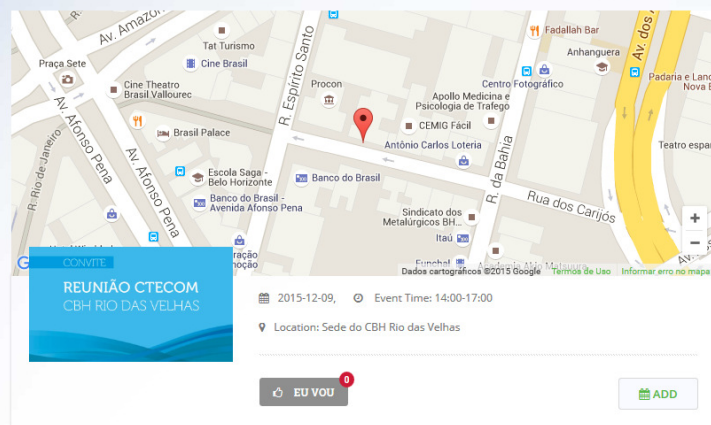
Av. Amazonas
Tat Turismo
Praça Sete
Cine Brasil
Cine Theatro Brasil Vallourec
Procon
Fadallah Bar
Anhanguera
Centro Fotográfico
Apollo Medicina e Psicologia de Trafego
CEMIG Fácil
Antônio Carlos Loteria
Padaria e Lanc Nova B
Teatro espa
Av. dos
R. Espírito Santo
Brasil Palace
Av. Afonso Pena
Av. Afonso Pena
Escola Saga - Belo Horizonte
Banco do Brasil - Avenida Afonso Pena
Banco do Brasil
R. da Bahia
Rua dos Carijós
R. Rio de Janeiro
Sindicato dos Metalúrgicos BH...
Itaú
Funchal
Dados cartográficos ©2015 Google
Termos de Uso
Informar erro no mapa

CONVITE
REUNIÃO CTECOM
CBH RIO DAS VELHAS

2015-12-09, Event Time: 14:00-17:00
Location: Sede do CBH Rio das Velhas

EU VOU 0
ADD